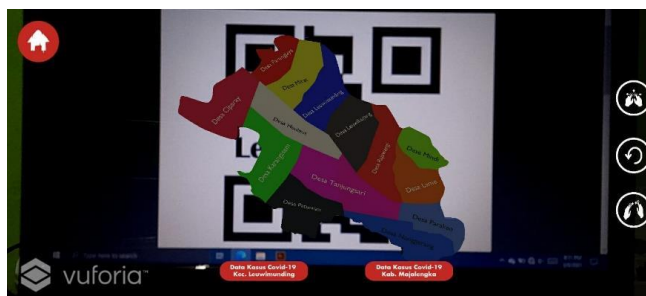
Desa Tanjung
Desa Mirat
Desa Ciparay
Desa Leuwimunding
Desa Heubeul
Desa Lame
Desa Karangasem
Desa Tanjungsari
Desa Nanggerang
Desa Mindi
Desa Parapatan
Desa Patuanan
Desa Rajawangi
Desa Sindang
Le
vuforia
Data Kasus Covid-19 Kec. Leuwimunding
Data Kasus Covid-19 Kab. Majalengka